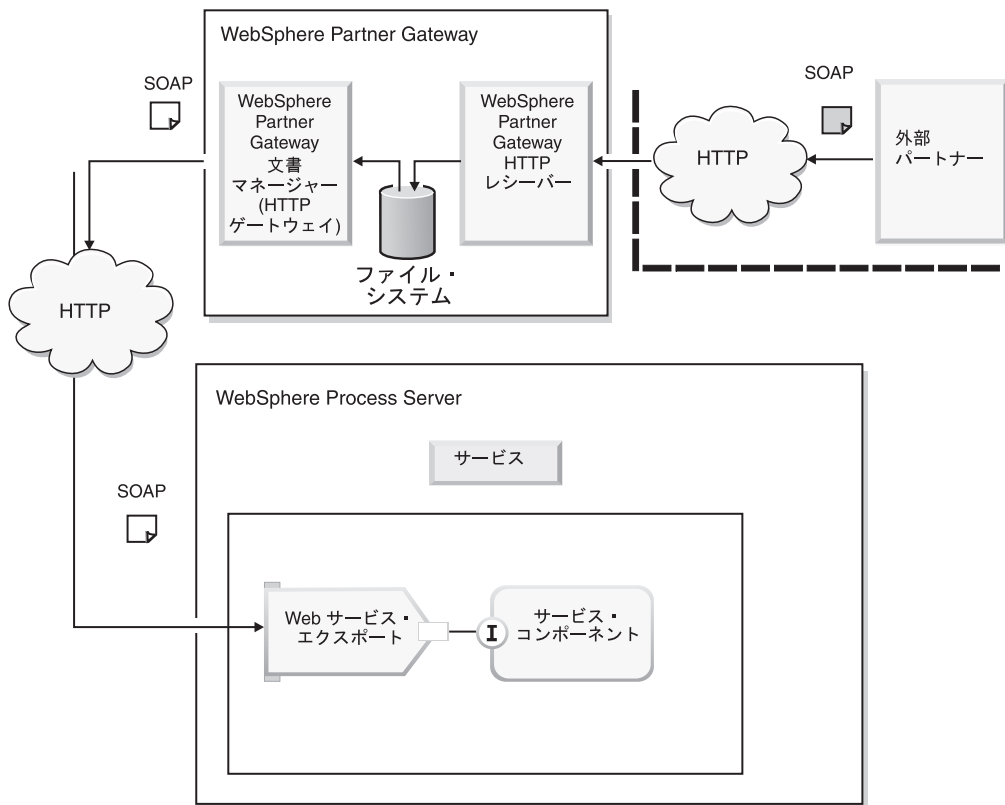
WebSphere Partner Gateway

SOAP

WebSphere Partner Gateway 文書 マネージャー (HTTP ゲートウェイ)

WebSphere Partner Gateway HTTP レシーバー

SOAP

HTTP

外部 パートナー

ファイル・ システム

HTTP

WebSphere Process Server

サービス

SOAP

Web サービス・ エクスポート

I

サービス・ コンポーネント